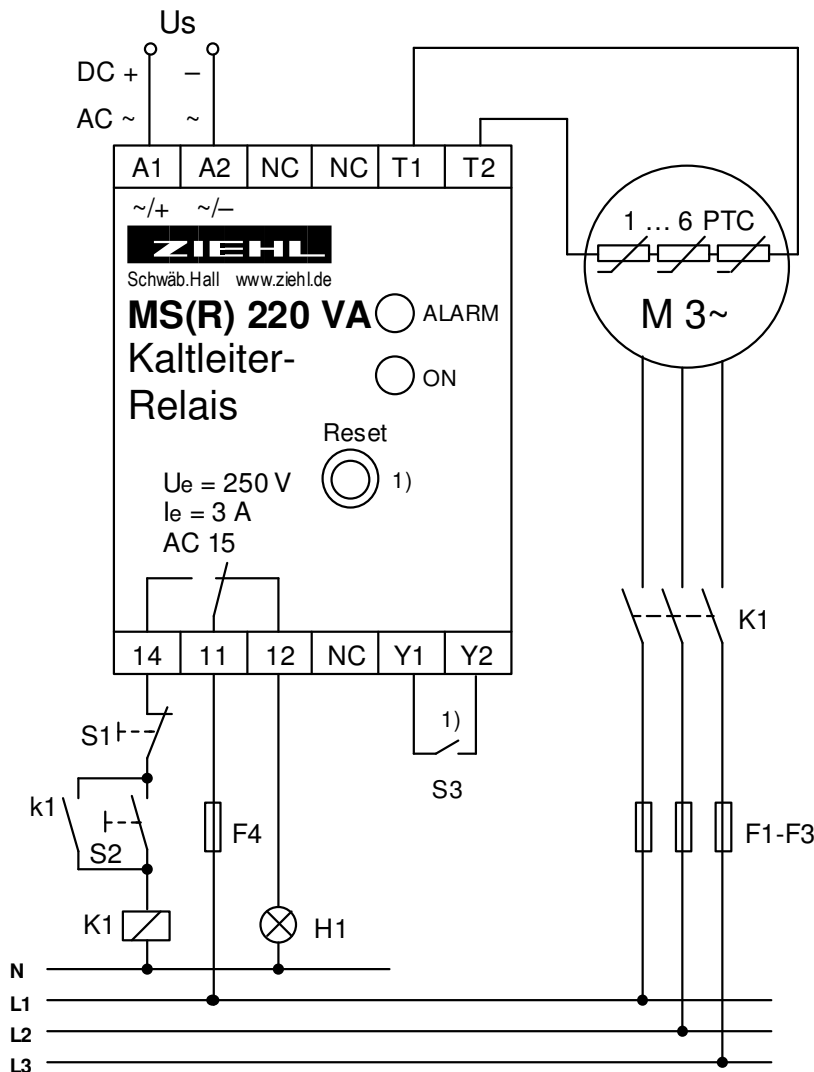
Us

DC +
–
AC ~
~

| A1 | A2 | NC | NC | T1 | T2 |
|---|---|---|---|---|---|

~/+ ~/–

ZIEHL

Schwäb.Hall www.ziehl.de

MS(R) 220 VA
ALARM

Kaltleiter-Relais
ON

Reset
1)

$U_e$ = 250 V
$I_e$ = 3 A
AC 15

1 … 6 PTC

M 3~

K1

| 14 | 11 | 12 | NC | Y1 | Y2 |
|---|---|---|---|---|---|

1)

S3

S1

k1

S2

F4

F1-F3

K1

H1

N
L1
L2
L3